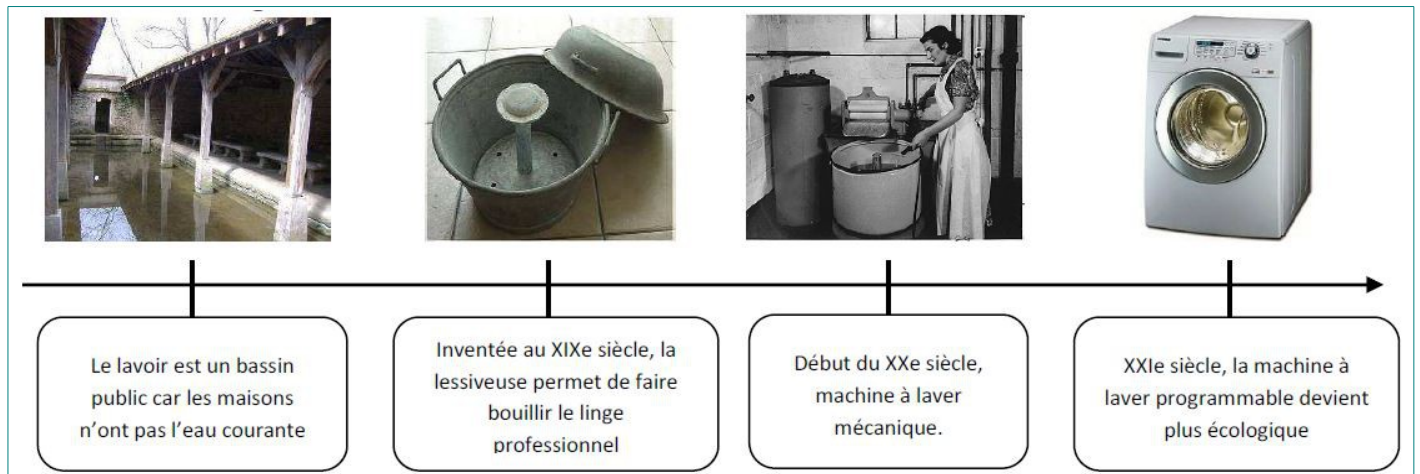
Le lavoir est un bassin public car les maisons n'ont pas l'eau courante

Inventée au XIXe siècle, la lessiveuse permet de faire bouillir le linge professionnel

Début du XXe siècle, machine à laver mécanique.

XXIe siècle, la machine à laver programmable devient plus écologique